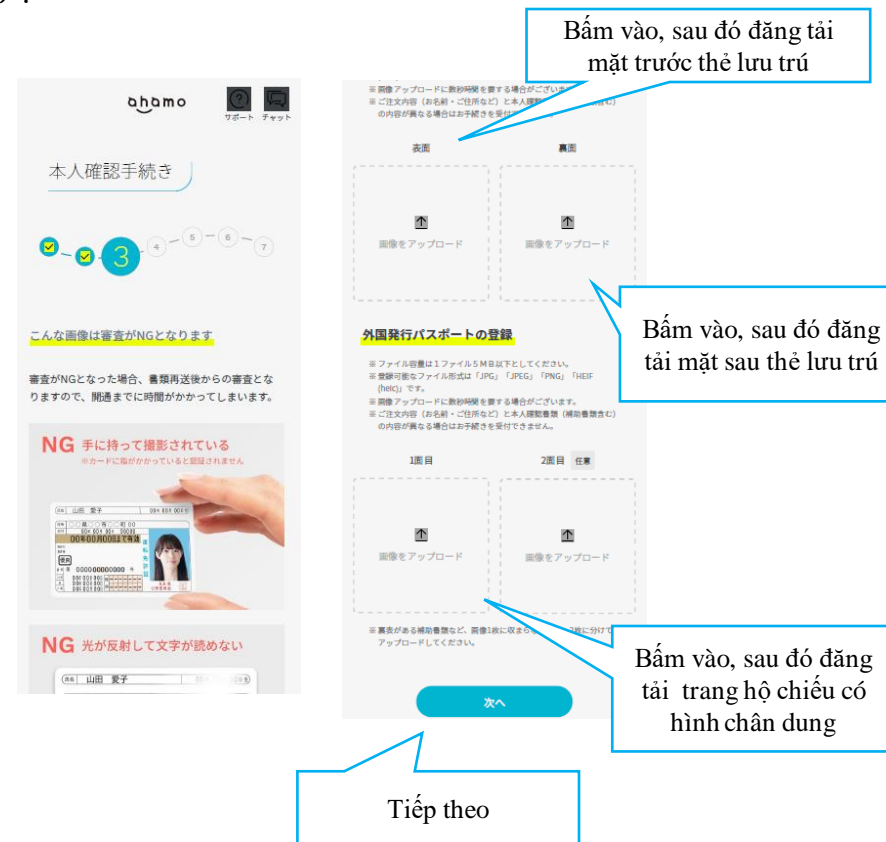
ahamo

サポート チャット

本人確認手続き

3 4 5 6 7

こんな画像は審査がNGとなります

審査がNGとなった場合、書類再送後からの審査となりますので、開通までに時間がかかってしまいます。

NG 手に持って撮影されている
※カードに指がかかっていると認証されません

山田 愛子

NG 光が反射して文字が読めない

山田 愛子

Bấm vào, sau đó đăng tải mặt trước thẻ lưu trú

※画像アップロードに数秒時間を要する場合がございます。
※ご注文内容（お名前・ご住所など）と本人確認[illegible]の内容が異なる場合はお手続きを受付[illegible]

表面

裏面

画像をアップロード

画像をアップロード

Bấm vào, sau đó đăng tải mặt sau thẻ lưu trú

外国発行パスポートの登録

※ファイル容量は１ファイル５ＭＢ以下としてください。
※登録可能なファイル形式は「JPG」「JPEG」「PNG」「HEIF (heic)」です。
※画像アップロードに数秒時間を要する場合がございます。
※ご注文内容（お名前・ご住所など）と本人確認書類（補助書類含む）の内容が異なる場合はお手続きを受付できません。

1面目

2面目 任意

画像をアップロード

画像をアップロード

※裏表がある補助書類など、画像1枚に収まら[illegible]枚に分けてアップロードしてください。

Bấm vào, sau đó đăng tải trang hộ chiếu có hình chân dung

次へ

Tiếp theo